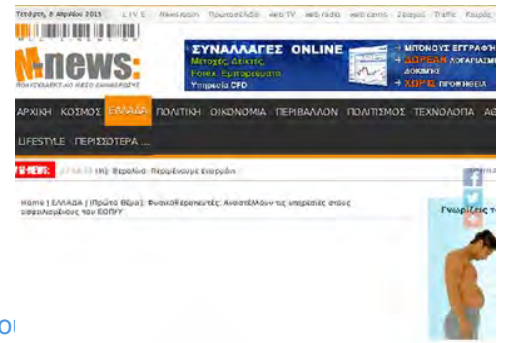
Τετάρτη, 8 Απριλίου 2015 LIVE Νέα/Γραφή Πρωτοσέλιδο Web TV web radio web cams Ζώδιος Traffic Καιρός

M-news:
ΠΟΛΥΣΕΛΙΔΙΚΟ ΝΕΟΥ ΕΛΛΗΝΙΣΜΟΥ

ΣΥΝΑΛΛΑΓΕΣ ONLINE
Μετοχές, Δείκτες,
Forex, Εμπορεύματα
Υπηρεσία CFD
ΜΠΟΝΟΥΣ ΕΓΓΡΑΦΗΣ
ΔΩΡΕΑΝ ΛΟΓΑΡΙΑΣΜ ΔΟΚΙΜΗΣ
ΧΩΡΙΣ ΠΡΟΜΗΘΕΙΑ

ΑΡΧΙΚΗ ΚΟΣΜΟΣ ΕΛΛΑΔΑ ΠΟΛΙΤΙΚΗ ΟΙΚΟΝΟΜΙΑ ΠΕΡΙΒΑΛΛΟΝ ΠΟΛΙΤΙΣΜΟΣ ΤΕΧΝΟΛΟΓΙΑ ΑΘ
LIFESTYLE ΠΕΡΙΣΣΟΤΕΡΑ ...

M-NEWS: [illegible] Βερολίνο: Περιμένουμε ενημέρωση

Home | ΕΛΛΑΔΑ | Πρώτο Θέμα | Φυσικοθεραπευτές: Αναστέλλουν τις υπηρεσίες στους ασφαλισμένους του ΕΟΠΥΥ

Γνωρίζεις τ

ΟΙ